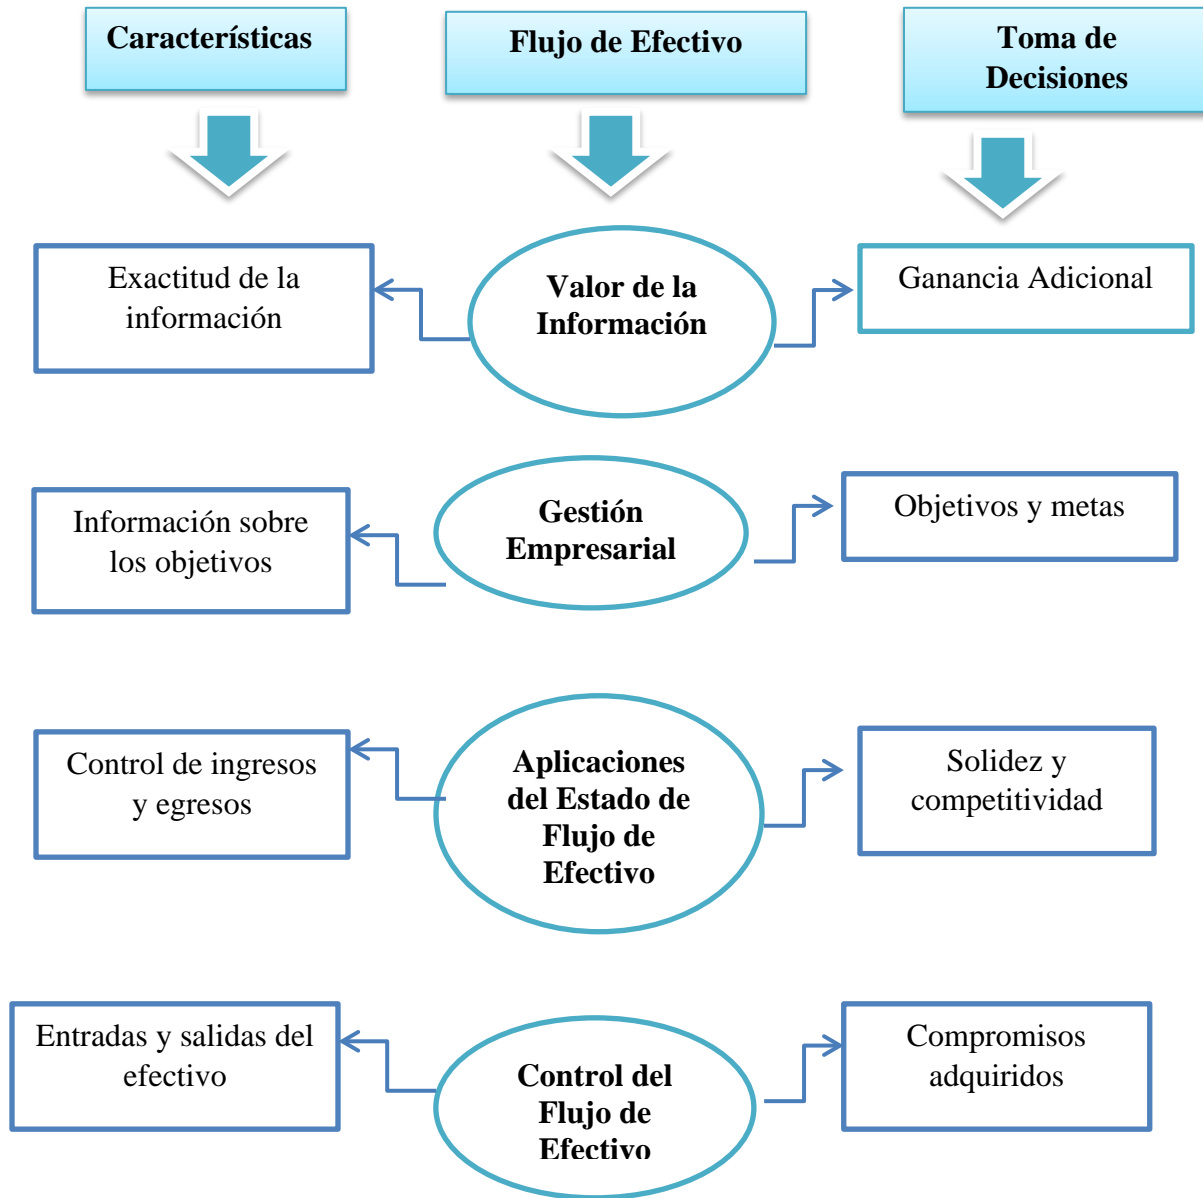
Características

Flujo de Efectivo

Toma de Decisiones

Exactitud de la información

Valor de la Información

Ganancia Adicional

Información sobre los objetivos

Gestión Empresarial

Objetivos y metas

Control de ingresos y egresos

Aplicaciones del Estado de Flujo de Efectivo

Solidez y competitividad

Entradas y salidas del efectivo

Control del Flujo de Efectivo

Compromisos adquiridos